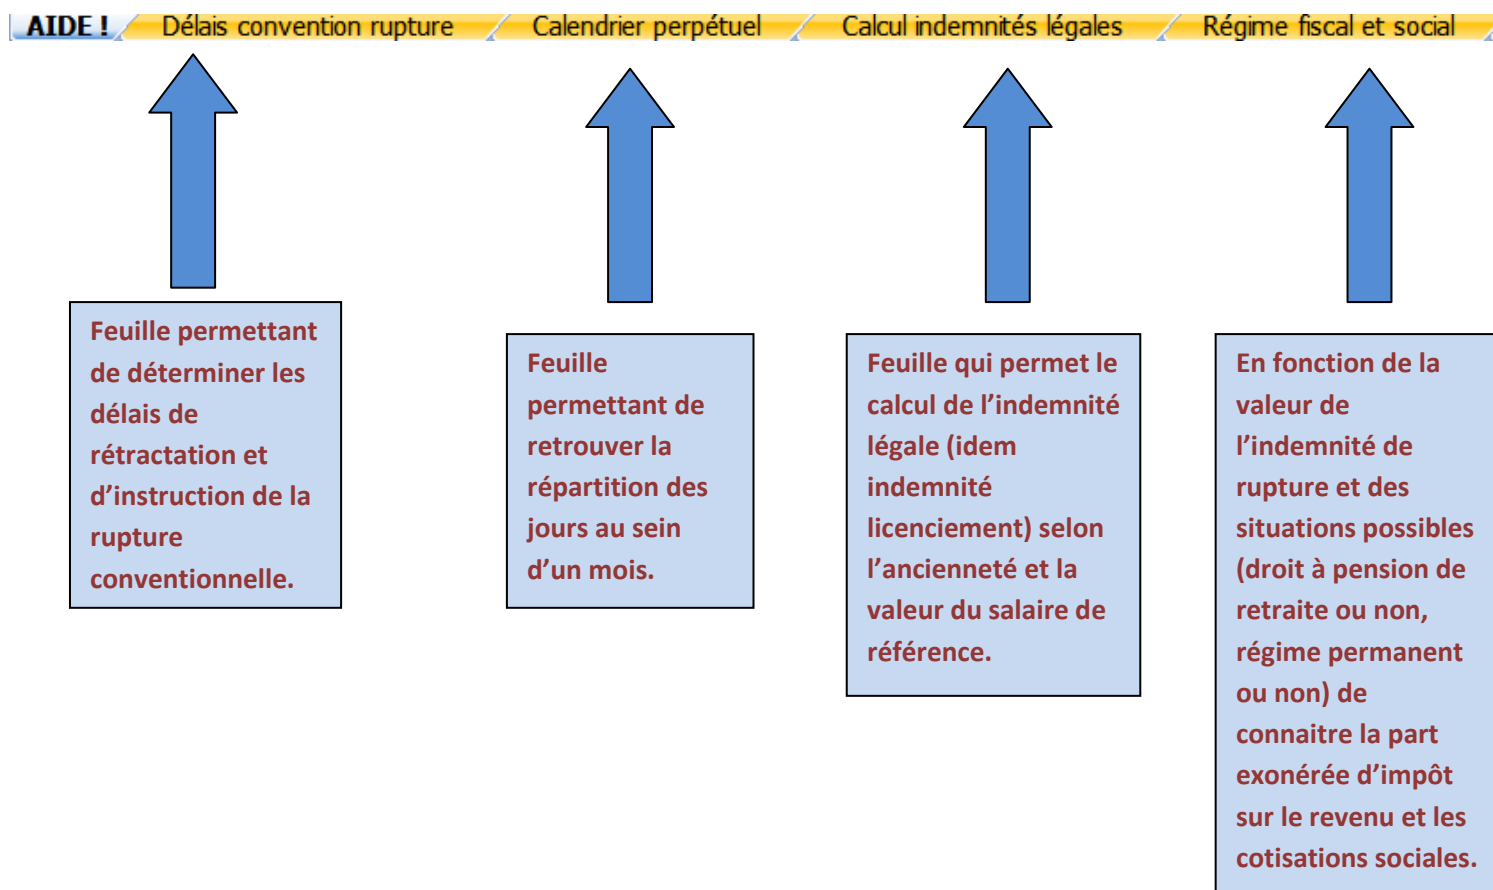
AIDE ! Délais convention rupture Calendrier perpétuel Calcul indemnités légales Régime fiscal et social

Feuille permettant de déterminer les délais de rétractation et d'instruction de la rupture conventionnelle.

Feuille permettant de retrouver la répartition des jours au sein d'un mois.

Feuille qui permet le calcul de l'indemnité légale (idem indemnité licenciement) selon l'ancienneté et la valeur du salaire de référence.

En fonction de la valeur de l'indemnité de rupture et des situations possibles (droit à pension de retraite ou non, régime permanent ou non) de connaitre la part exonérée d'impôt sur le revenu et les cotisations sociales.